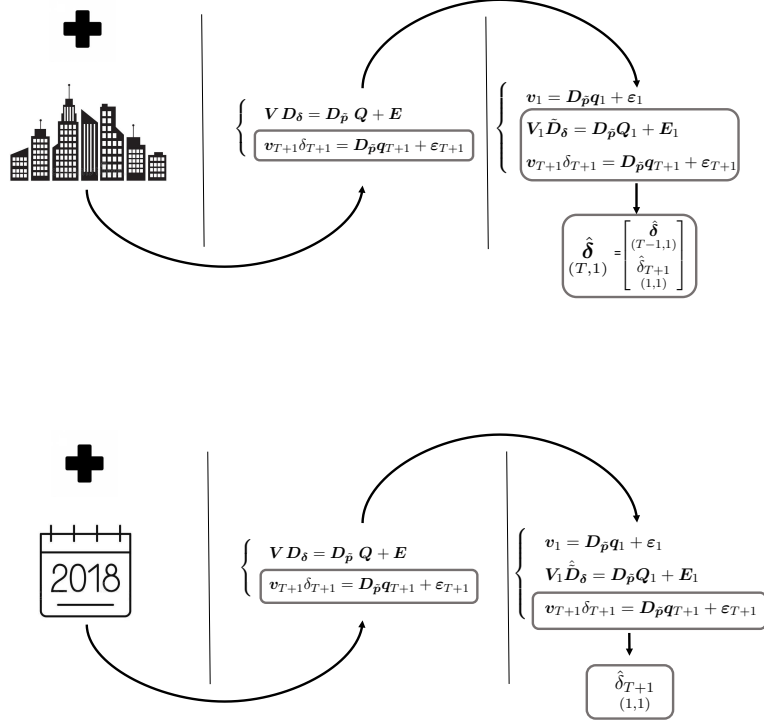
$\boldsymbol{V} \boldsymbol{D}_{\boldsymbol{\delta}} = \boldsymbol{D}_{\tilde{\boldsymbol{p}}} \boldsymbol{Q} + \boldsymbol{E}$
$\boldsymbol{v}_{T+1}\delta_{T+1} = \boldsymbol{D}_{\tilde{\boldsymbol{p}}}\boldsymbol{q}_{T+1} + \boldsymbol{\varepsilon}_{T+1}$

$\boldsymbol{v}_1 = \boldsymbol{D}_{\tilde{\boldsymbol{p}}}\boldsymbol{q}_1 + \boldsymbol{\varepsilon}_1$
$\boldsymbol{V}_1\tilde{\boldsymbol{D}}_{\boldsymbol{\delta}} = \boldsymbol{D}_{\tilde{\boldsymbol{p}}}\boldsymbol{Q}_1 + \boldsymbol{E}_1$
$\boldsymbol{v}_{T+1}\delta_{T+1} = \boldsymbol{D}_{\tilde{\boldsymbol{p}}}\boldsymbol{q}_{T+1} + \boldsymbol{\varepsilon}_{T+1}$

$\underset{(T,1)}{\hat{\boldsymbol{\delta}}} = \begin{bmatrix} \underset{(T-1,1)}{\hat{\boldsymbol{\delta}}} \\ \underset{(1,1)}{\hat{\delta}_{T+1}} \end{bmatrix}$

2018

$\boldsymbol{V} \boldsymbol{D}_{\boldsymbol{\delta}} = \boldsymbol{D}_{\tilde{\boldsymbol{p}}} \boldsymbol{Q} + \boldsymbol{E}$
$\boldsymbol{v}_{T+1}\delta_{T+1} = \boldsymbol{D}_{\tilde{\boldsymbol{p}}}\boldsymbol{q}_{T+1} + \boldsymbol{\varepsilon}_{T+1}$

$\boldsymbol{v}_1 = \boldsymbol{D}_{\tilde{\boldsymbol{p}}}\boldsymbol{q}_1 + \boldsymbol{\varepsilon}_1$
$\boldsymbol{V}_1\hat{\boldsymbol{D}}_{\boldsymbol{\delta}} = \boldsymbol{D}_{\tilde{\boldsymbol{p}}}\boldsymbol{Q}_1 + \boldsymbol{E}_1$
$\boldsymbol{v}_{T+1}\delta_{T+1} = \boldsymbol{D}_{\tilde{\boldsymbol{p}}}\boldsymbol{q}_{T+1} + \boldsymbol{\varepsilon}_{T+1}$

$\underset{(1,1)}{\hat{\delta}_{T+1}}$